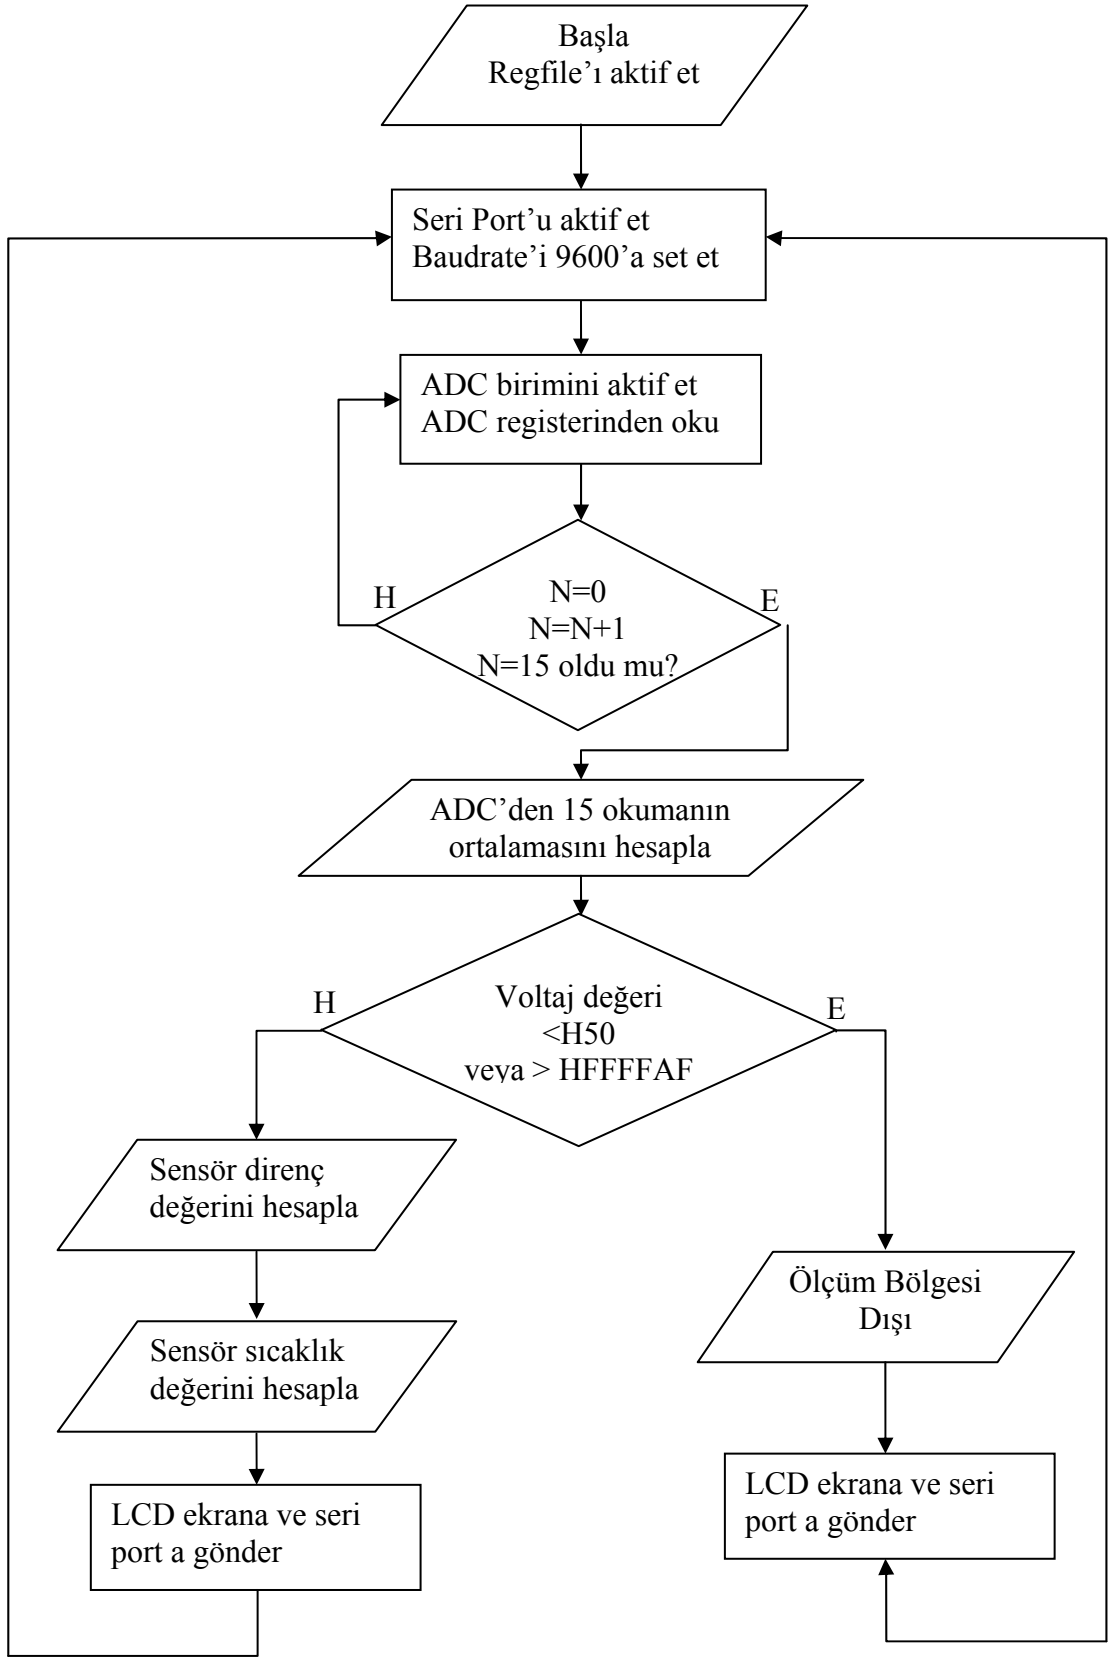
Başla
Regfile'ı aktif et

Seri Port'u aktif et
Baudrate'i 9600'a set et

ADC birimini aktif et
ADC registerinden oku

H

N=0
N=N+1
N=15 oldu mu?

E

ADC'den 15 okumanın ortalamasını hesapla

H

Voltaj değeri
<H50
veya > HFFFFAF

E

Sensör direnç değerini hesapla

Sensör sıcaklık değerini hesapla

LCD ekrana ve seri port a gönder

Ölçüm Bölgesi Dışı

LCD ekrana ve seri port a gönder